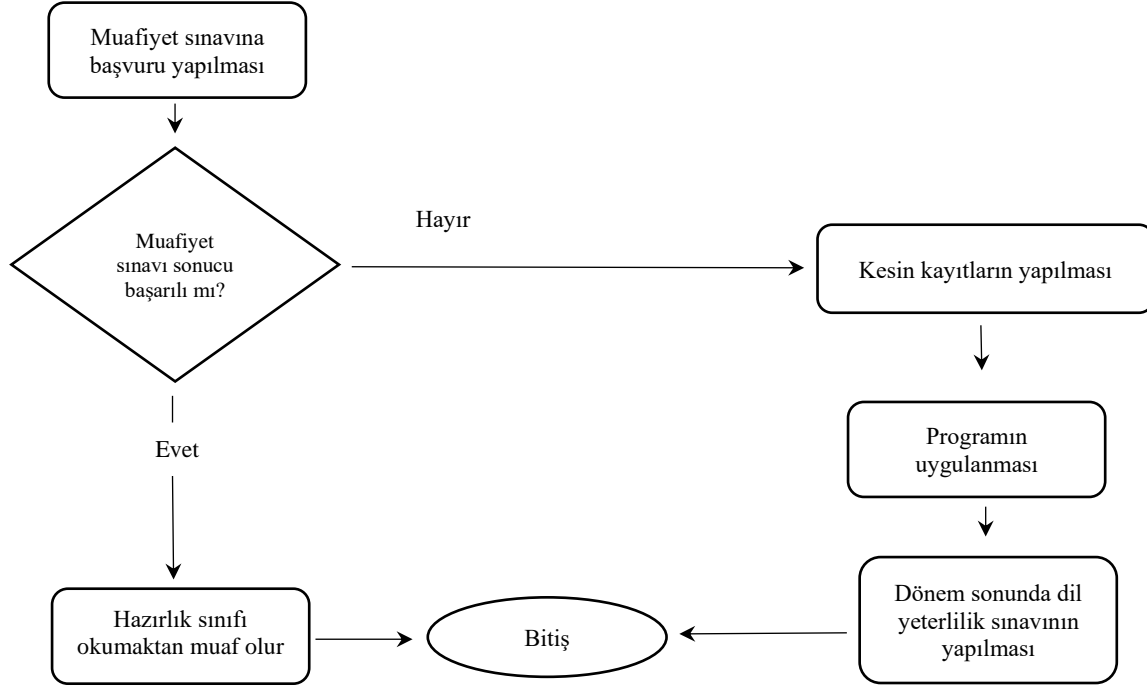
Muafiyet sınavına başvuru yapılması

Muafiyet sınavı sonucu başarılı mı?

Hayır

Kesin kayıtların yapılması

Programın uygulanması

Evet

Dönem sonunda dil yeterlilik sınavının yapılması

Hazırlık sınıfı okumaktan muaf olur

Bitiş